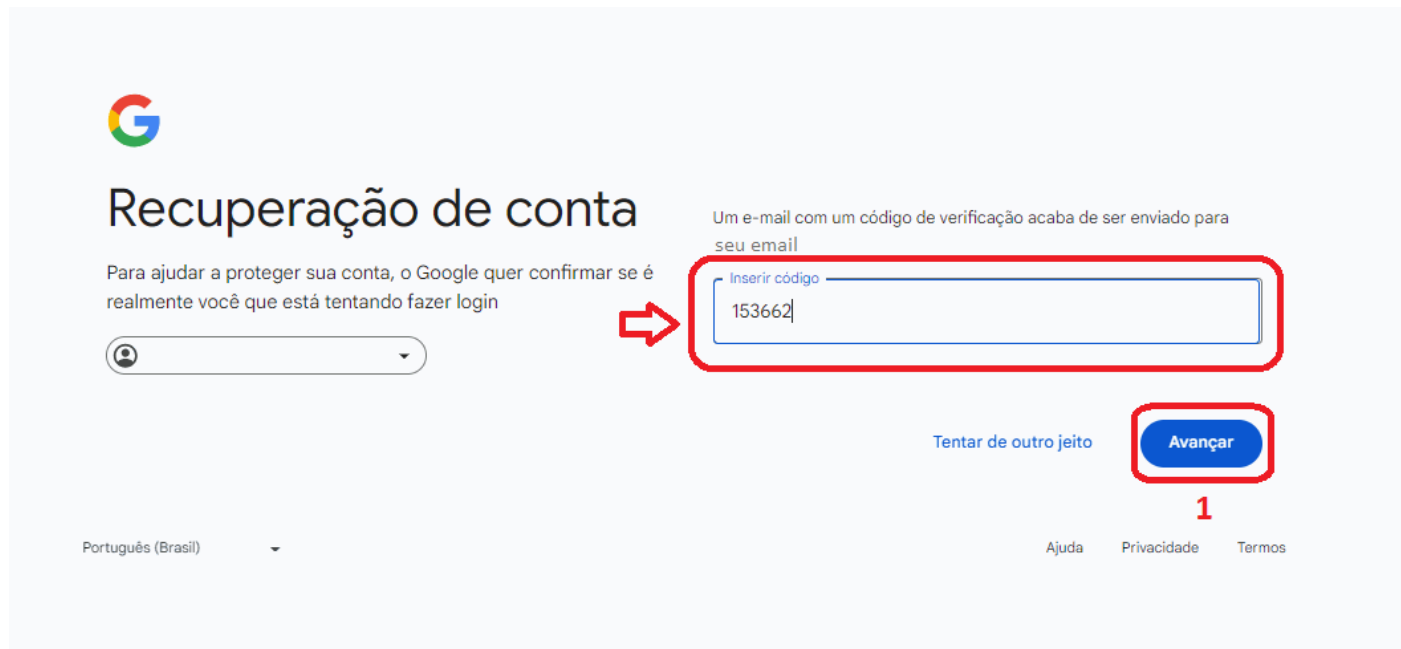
Recuperação de conta

Para ajudar a proteger sua conta, o Google quer confirmar se é realmente você que está tentando fazer login

Um e-mail com um código de verificação acaba de ser enviado para seu email

Inserir código
153662

Tentar de outro jeito

Avançar

1

Português (Brasil)

Ajuda Privacidade Termos